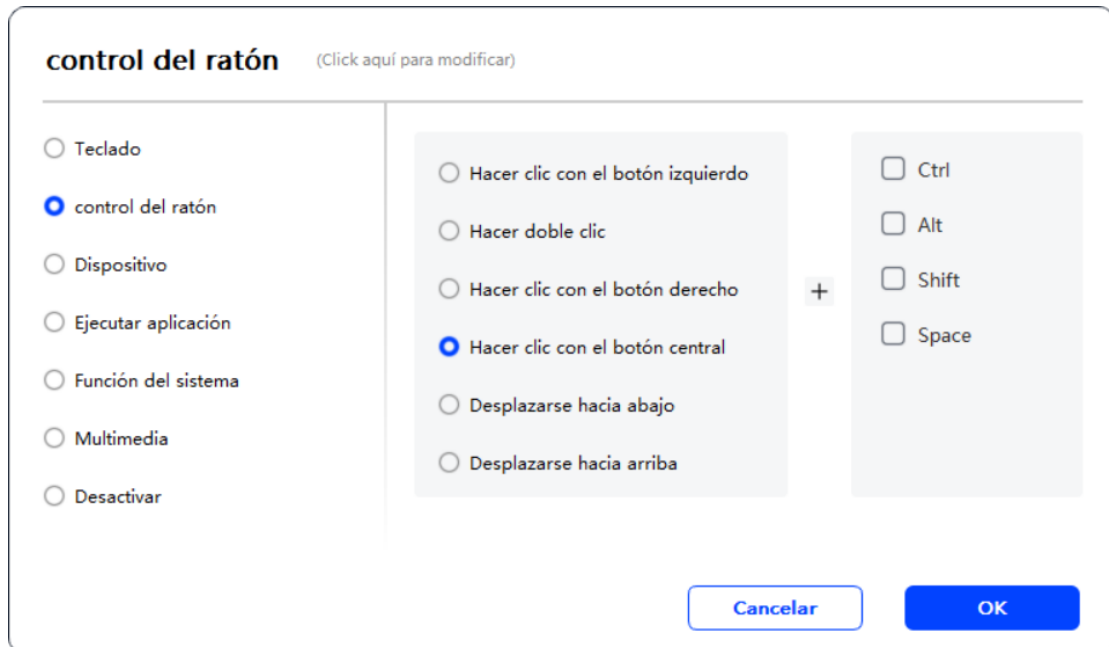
control del ratón (Click aquí para modificar)

Teclado
control del ratón
Dispositivo
Ejecutar aplicación
Función del sistema
Multimedia
Desactivar

Hacer clic con el botón izquierdo
Hacer doble clic
Hacer clic con el botón derecho
Hacer clic con el botón central
Desplazarse hacia abajo
Desplazarse hacia arriba

+

Ctrl
Alt
Shift
Space

Cancelar
OK